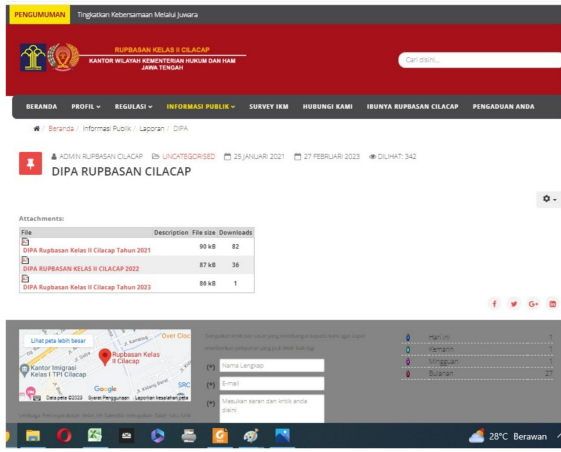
PENGUMUMAN Tingkatkan Kebersamaan Melalui Juwara

RUPBASAN KELAS II CILACAP
KANTOR WILAYAH KEMENTERIAN HUKUM DAN HAM JAWA TENGAH

Cari disini...

BERANDA PROFIL REGULASI INFORMASI PUBLIK SURVEY IKM HUBUNGI KAMI IBUNYA RUPBASAN CILACAP PENGADUAN ANDA

Beranda / Informasi Publik / Laporan / DIPA

ADMIN RUPBASAN CILACAP UNCATEGORISED 25 JANUARI 2021 27 FEBRUARI 2023 DILIHAT: 342

DIPA RUPBASAN CILACAP

Attachments:

| File | Description | File size | Downloads |
|---|---|---|---|
| DIPA Rupbasan Kelas II Cilacap Tahun 2021 | | 90 kB | 82 |
| DIPA RUPBASAN KELAS II CILACAP 2022 | | 87 kB | 36 |
| DIPA Rupbasan Kelas II Cilacap Tahun 2023 | | 86 kB | 1 |

Lihat peta lebih besar
Rupbasan Kelas II Cilacap
Kantor Imigrasi Kelas I TPI Cilacap
Google
Data peta ©2023 Syarat Penggunaan Laporkan kesalahan peta

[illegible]
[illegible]

(*) Nama Lengkap
(*) E-mail
(*) Masukan saran dan kritik anda disini

Hari ini
Kemarin
Minggu ini
Bulan ini

28°C Berawan